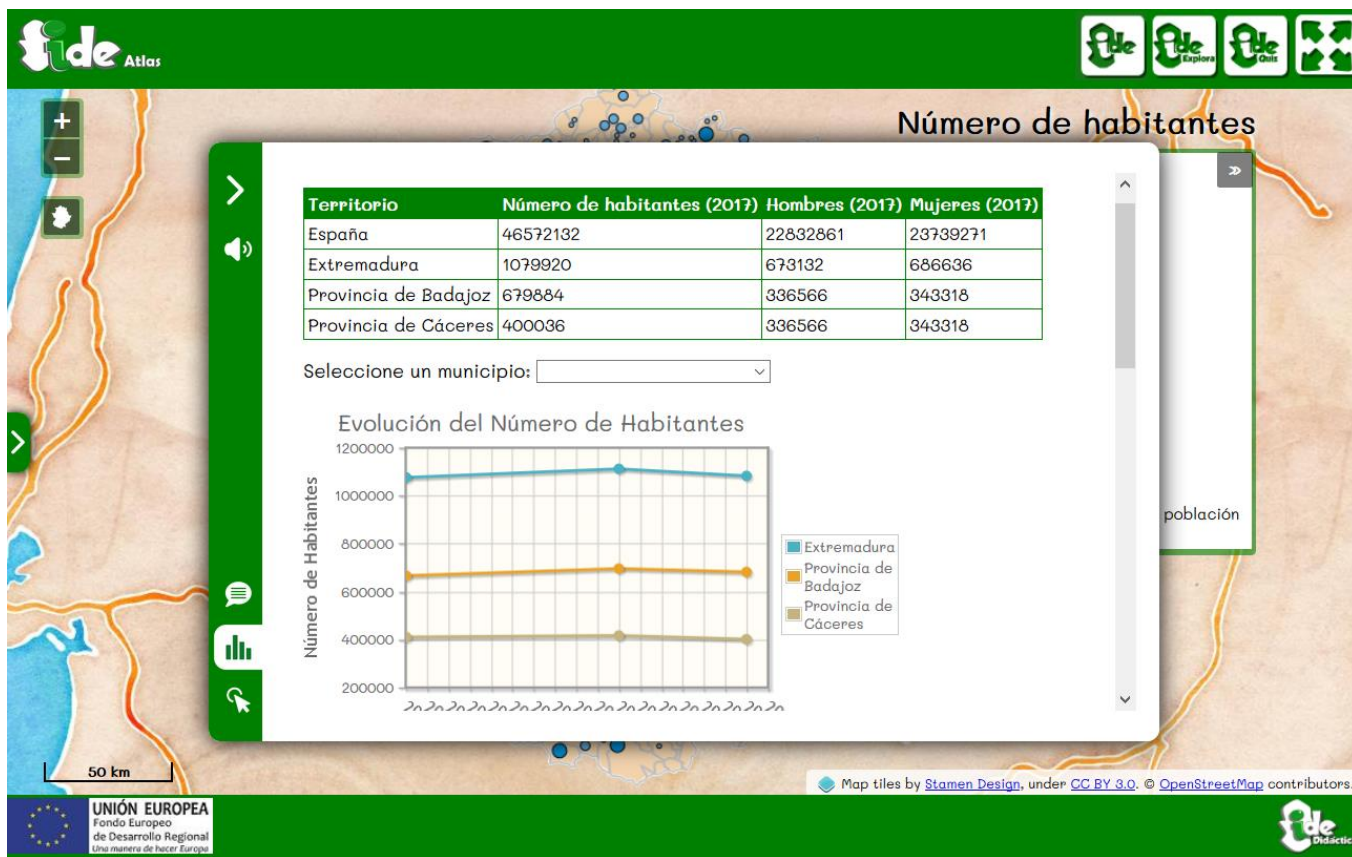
ide Atlas

ide | ide Explora | ide Quiz

+
−

Número de habitantes

| Territorio | Número de habitantes (2017) | Hombres (2017) | Mujeres (2017) |
|---|---|---|---|
| España | 46572132 | 22832861 | 23739271 |
| Extremadura | 1079920 | 673132 | 686636 |
| Provincia de Badajoz | 679884 | 336566 | 343318 |
| Provincia de Cáceres | 400036 | 336566 | 343318 |

Seleccione un municipio:

Evolución del Número de Habitantes

Número de Habitantes

1200000
1000000
800000
600000
400000
200000

20 20 20 20 20 20 20 20 20 20 20 20 20 20 20 20 20 20

Extremadura
Provincia de Badajoz
Provincia de Cáceres

población

50 km

Map tiles by Stamen Design, under CC BY 3.0. © OpenStreetMap contributors.

UNIÓN EUROPEA
Fondo Europeo de Desarrollo Regional
Una manera de hacer Europa

ide Didáctica